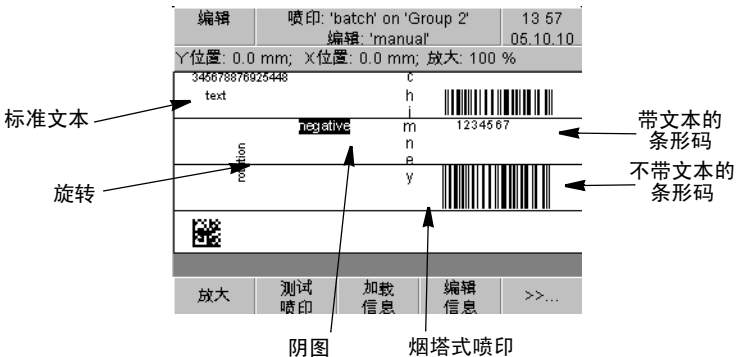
编辑

喷印: 'batch' on 'Group 2'
编辑: 'manual'

13 57
05.10.10

Y位置: 0.0 mm; X位置: 0.0 mm; 放大: 100 %

345678876925448
text

negative

rotation

c
h
i
m
n
e
y

1234567

标准文本

带文本的条形码

旋转

不带文本的条形码

放大

测试喷印

加载信息

编辑信息

>>...

阴图

烟塔式喷印